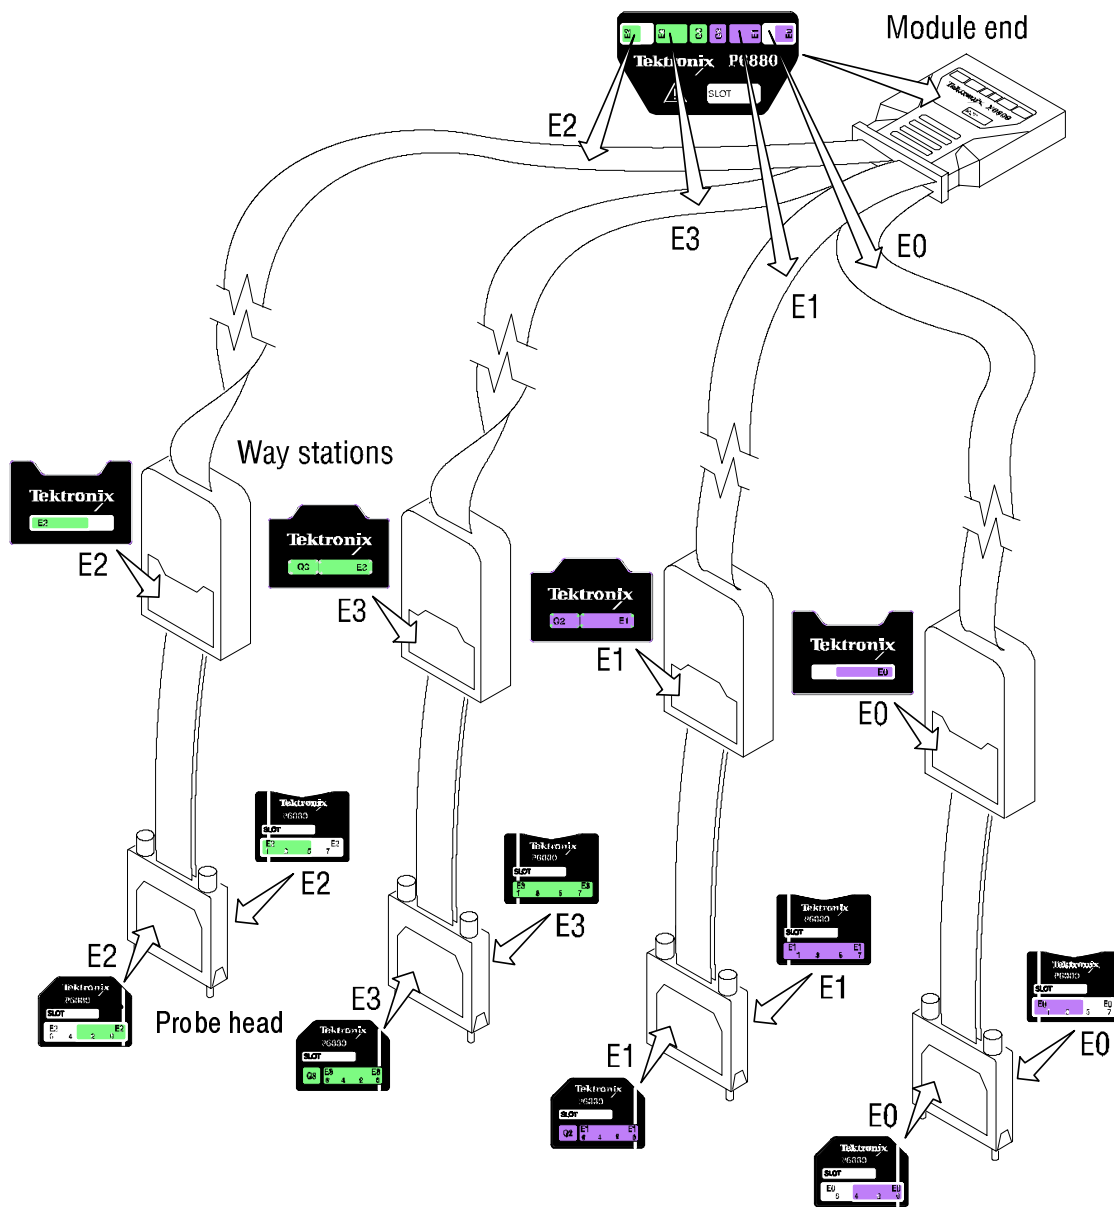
Module end

Tektronix P6880

SLOT

E2

E3

E1

E0

Way stations

Tektronix

E2

E2

Tektronix

Q3 E3

E3

Tektronix

Q2 E1

E1

Tektronix

E0

E0

Tektronix

P6880

SLOT

E3 E2

E2

E2

Tektronix

P6880

SLOT

E3 E2

Probe head

Tektronix

P6880

SLOT

E3 E3

E3

E3

Tektronix

P6880

SLOT

Q3 E3 E3

Tektronix

P6880

SLOT

E1 E1

E1

E1

Tektronix

P6880

SLOT

Q2 E1 E1

Tektronix

P6880

SLOT

E0 E0

E0

E0

Tektronix

P6880

SLOT

E0 E0